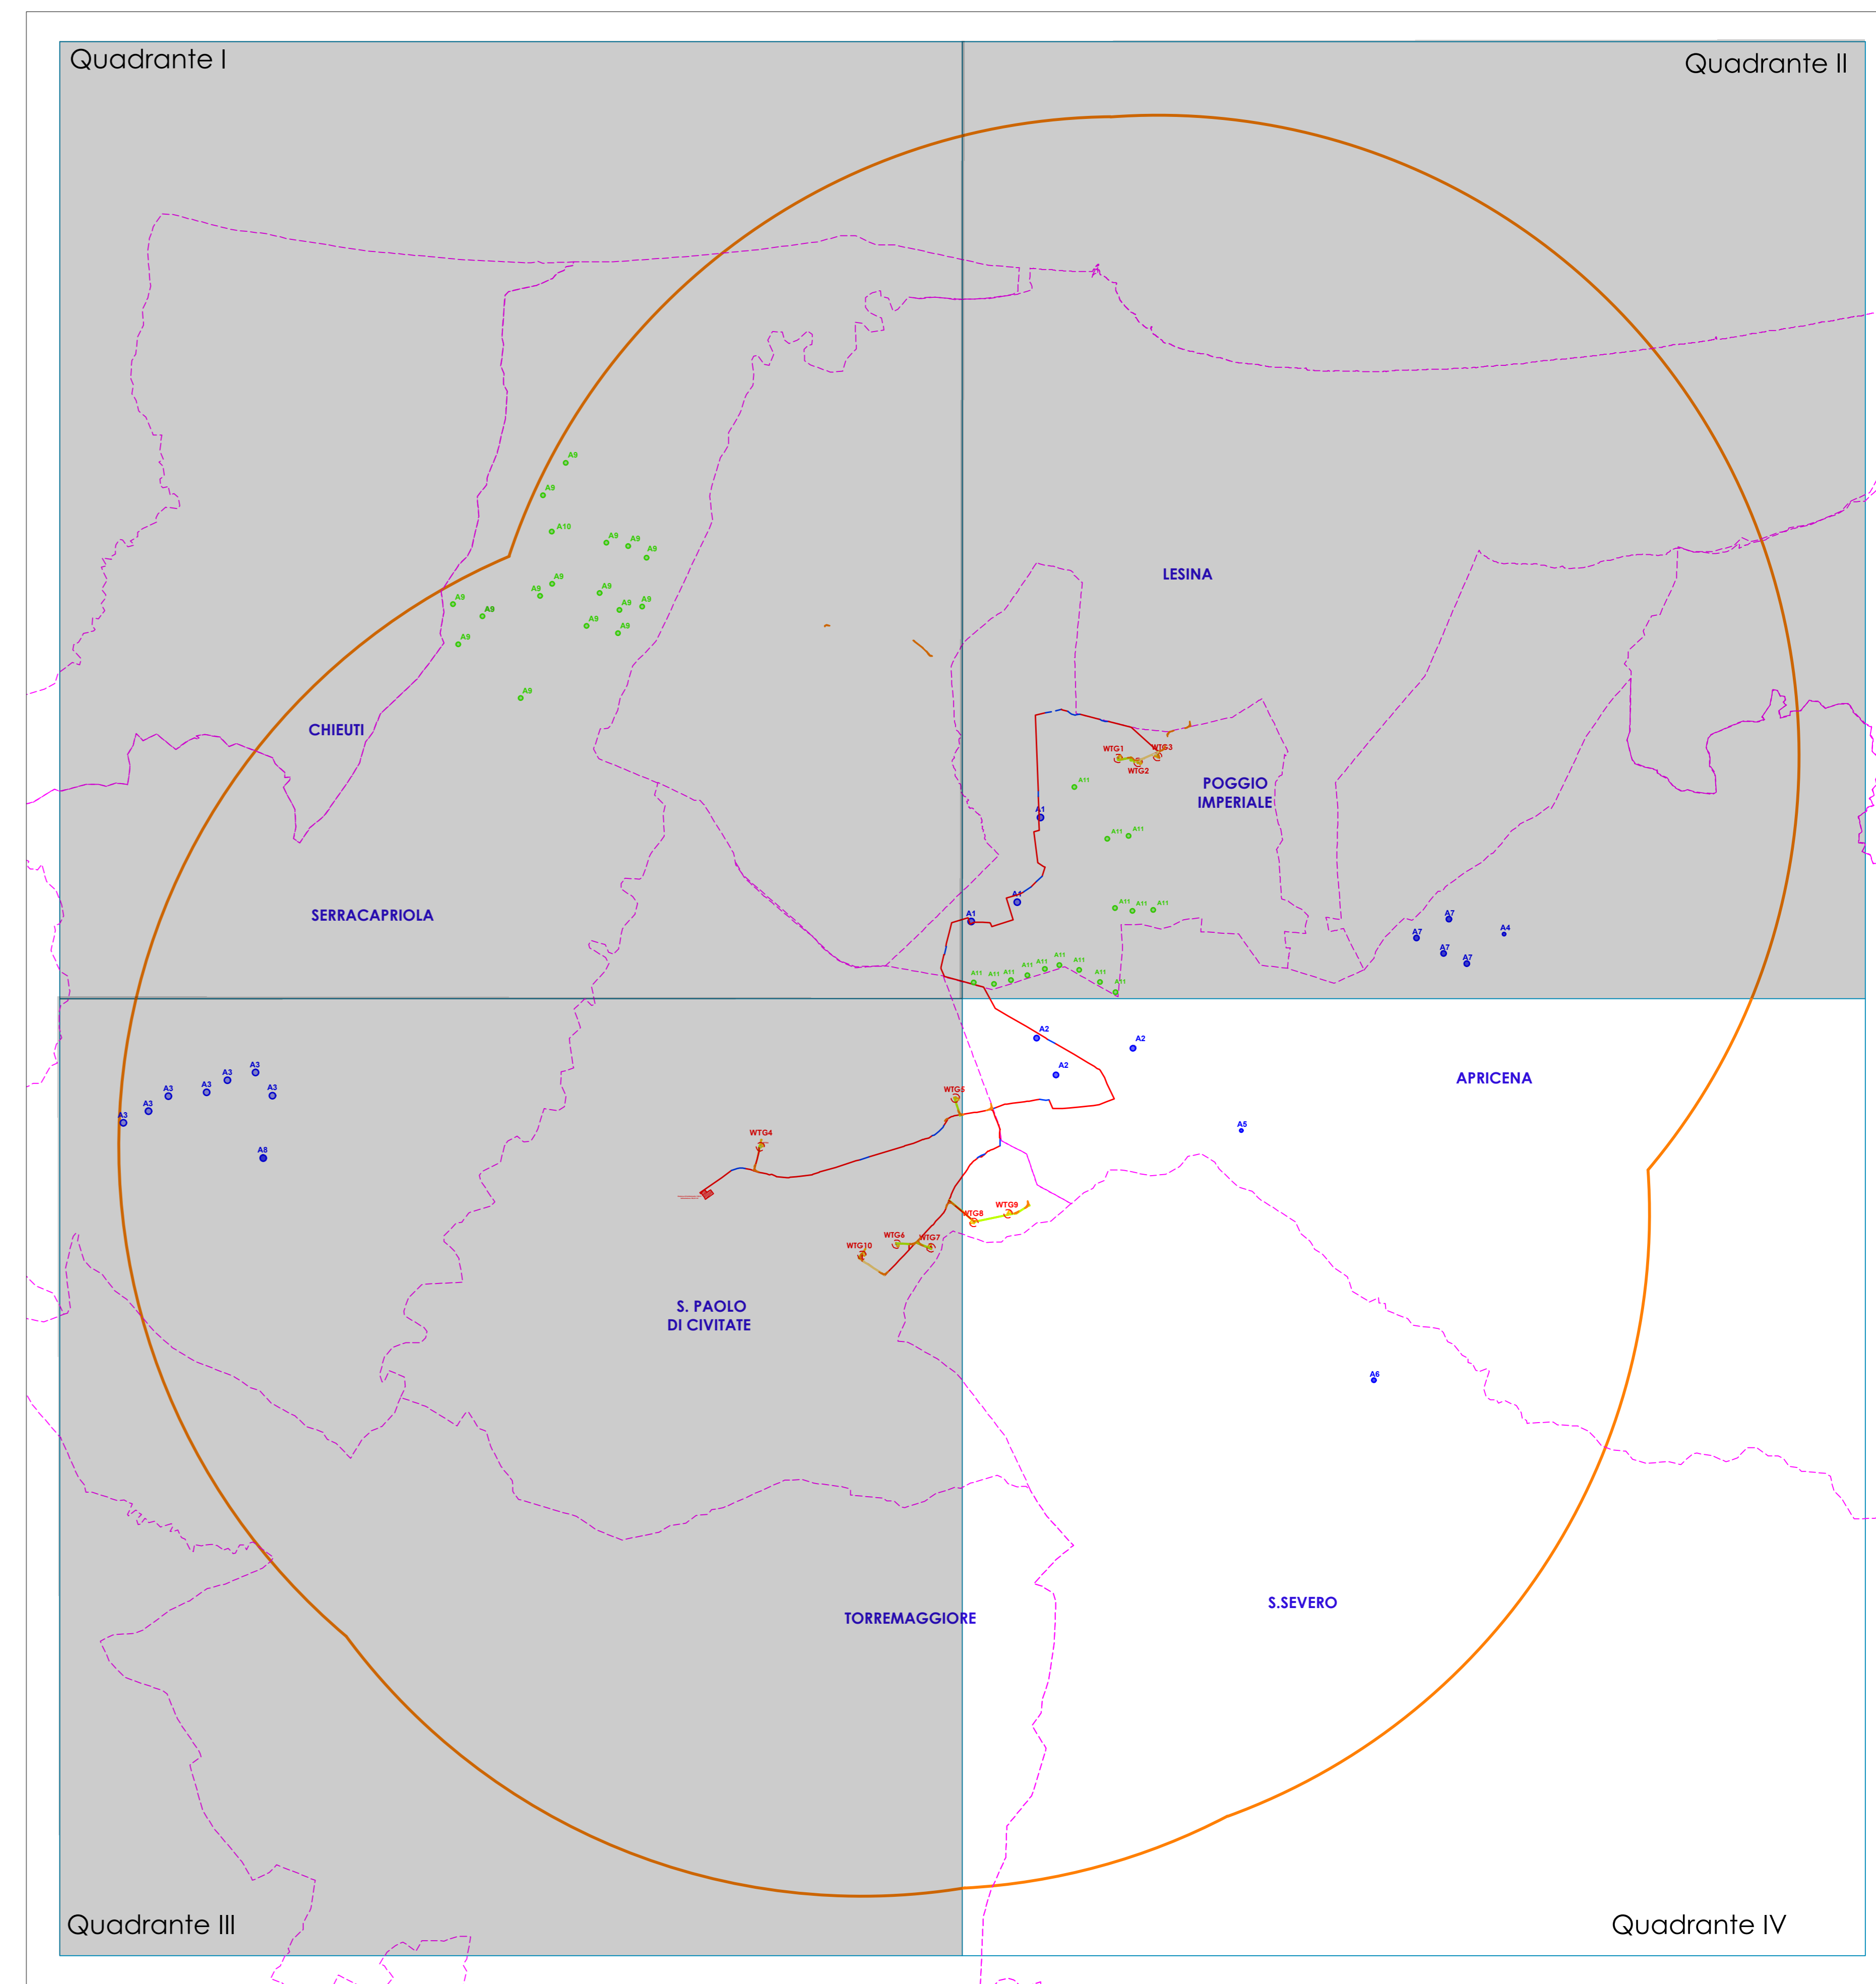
Quadrante I

Quadrante II

LESINA

CHIEUTI

POGGIO IMPERIALE

SERRACAPRIOLA

APRICENA

S. PAOLO DI CIVITATE

TORREMAGGIORE

S.SEVERO

Quadrante III

Quadrante IV

A9 A9 A10 A9 A9 A9 A9 A9 A9 A9 A9 A9 A9 A9 A9 A9 A9

WTG1 WTG3 WTG2 A11 A1 A11 A11 A1 A11 A11 A11 A1 A11 A11 A11 A11 A11 A11 A11 A11 A11

A7 A7 A7 A7 A4

A2 A2 A2

A3 A3 A3 A3 A3 A3 A3 A8

WTG5 WTG4 A5

WTG8 WTG9 WTG10 WTG6 WTG7

A6